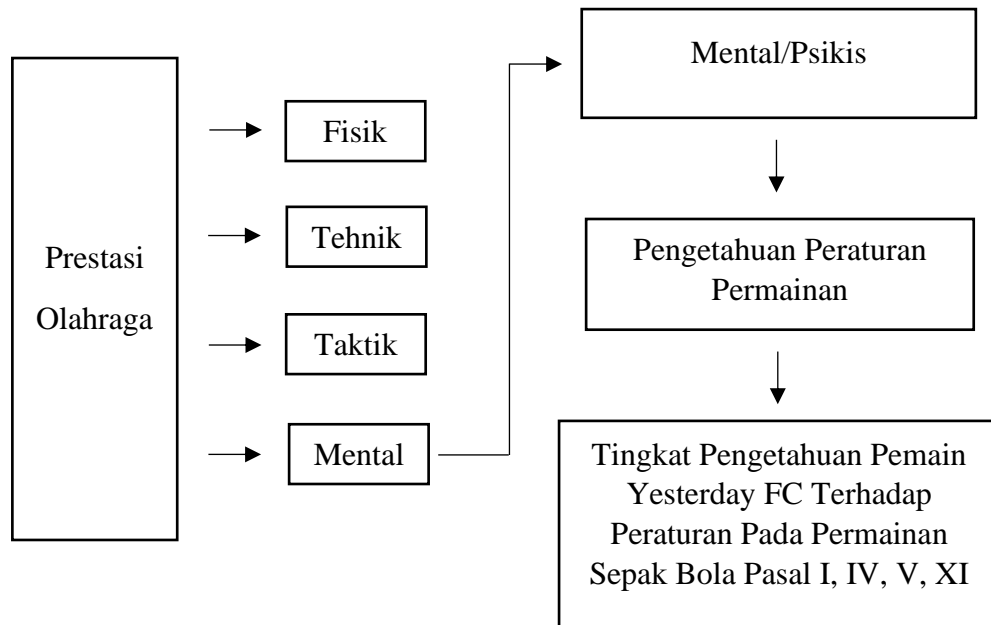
Prestasi Olahraga

Fisik

Tehnik

Taktik

Mental

Mental/Psikis

Pengetahuan Peraturan Permainan

Tingkat Pengetahuan Pemain Yesterday FC Terhadap Peraturan Pada Permainan Sepak Bola Pasal I, IV, V, XI